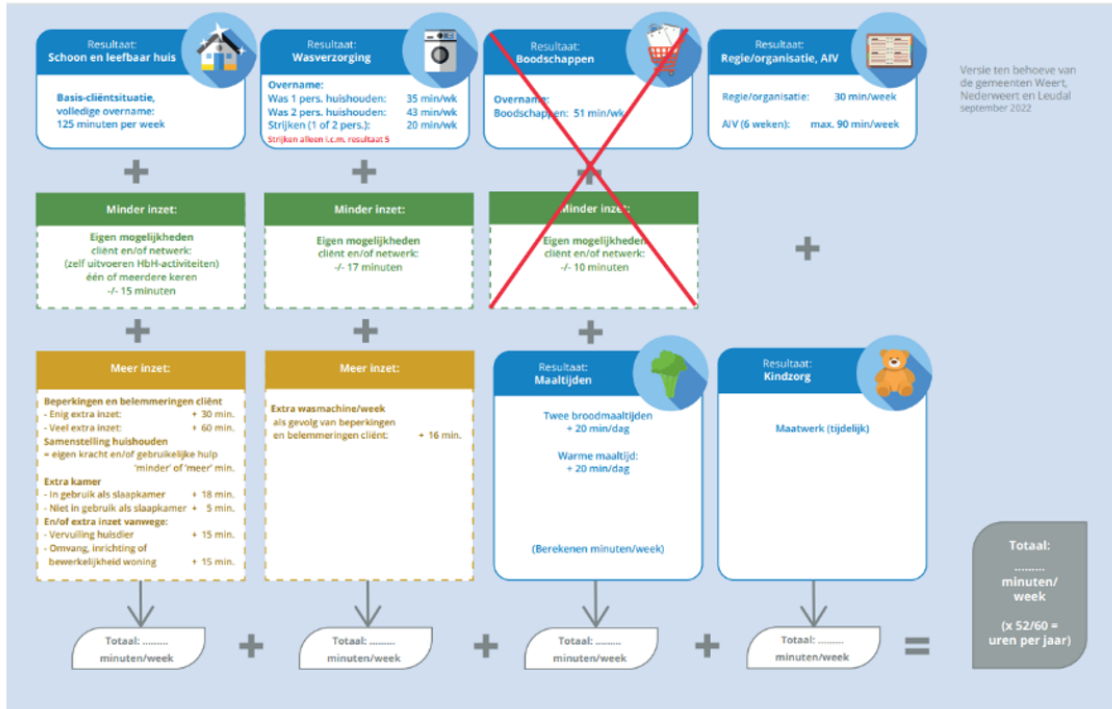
Resultaat:
Schoon en leefbaar huis

Basis-cliëntsituatie, volledige overname: 125 minuten per week

Resultaat:
Wasverzorging

Overname:
Was 1 pers. huishouden: 35 min/wk
Was 2 pers. huishouden: 43 min/wk
Strijken (1 of 2 pers.): 20 min/wk
Strijken alleen i.c.m. resultaat 5

Resultaat:
Boodschappen

Overname:
Boodschappen: 51 min/wk

Resultaat:
Regie/organisatie, AIV

Regie/organisatie: 30 min/week

AIV (6 weken): max. 90 min/week

Versie ten behoeve van de gemeenten Weert, Nederweert en Leudal
september 2022

+ + + +

Minder inzet:
Eigen mogelijkheden
cliënt en/of netwerk:
(zelf uitvoeren HbH-activiteiten)
één of meerdere keren
-/- 15 minuten

Minder inzet:
Eigen mogelijkheden
cliënt en/of netwerk:
-/- 17 minuten

Minder inzet:
Eigen mogelijkheden
cliënt en/of netwerk:
-/- 10 minuten

+ + +

Meer inzet:
Beperkingen en belemmeringen cliënt
- Enig extra inzet: + 30 min.
- Veel extra inzet: + 60 min.
Samenstelling huishouden
= eigen kracht en/of gebruikelijke hulp 'minder' of 'meer' min.
Extra kamer
- In gebruik als slaapkamer + 18 min.
- Niet in gebruik als slaapkamer + 5 min.
En/of extra inzet vanwege:
- Vervuiling huisdier + 15 min.
- Omvang, inrichting of bewerkelijkheid woning + 15 min.

Meer inzet:
Extra wasmachine/week
als gevolg van beperkingen en belemmeringen cliënt: + 16 min.

Resultaat:
Maaltijden

Twee broodmaaltijden
+ 20 min/dag

Warme maaltijd:
+ 20 min/dag

(Berekenen minuten/week)

Resultaat:
Kindzorg

Maatwerk (tijdelijk)

Totaal: .........
minuten/week
+
Totaal: .........
minuten/week
+
Totaal: .........
minuten/week
+
Totaal: .........
minuten/week
=

Totaal:
.........
minuten/
week

(x 52/60 =
uren per jaar)